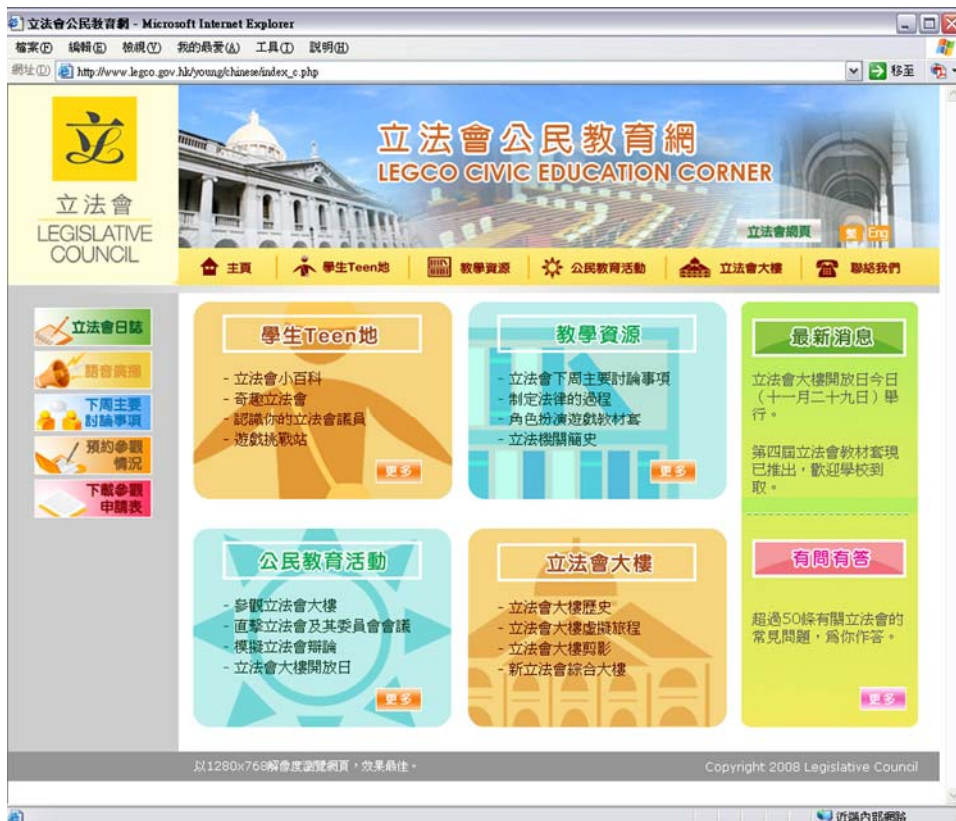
立法會公民教育網 - Microsoft Internet Explorer

檔案(F) 編輯(E) 檢視(V) 我的最愛(A) 工具(T) 說明(H)

網址(D) http://www.legco.gov.hk/young/chinese/index_c.php 移至

立法會
LEGISLATIVE COUNCIL

立法會公民教育網
LEGCO CIVIC EDUCATION CORNER

立法會網頁 繁 Eng

主頁 學生Teen地 教學資源 公民教育活動 立法會大樓 聯絡我們

立法會日誌
語音廣播
下周主要討論事項
預約參觀情況
下載參觀申請表

學生Teen地
- 立法會小百科
- 奇趣立法會
- 認識你的立法會議員
- 遊戲挑戰站
更多

教學資源
- 立法會下周主要討論事項
- 制定法律的過程
- 角色扮演遊戲教材套
- 立法機關簡史
更多

最新消息
立法會大樓開放日今日（十一月二十九日）舉行。

第四屆立法會教材套現已推出，歡迎學校到取。

公民教育活動
- 參觀立法會大樓
- 直擊立法會及其委員會會議
- 模擬立法會辯論
- 立法會大樓開放日
更多

立法會大樓
- 立法會大樓歷史
- 立法會大樓虛擬旅程
- 立法會大樓剪影
- 新立法會綜合大樓

有問有答
超過50條有關立法會的常見問題，為你作答。
更多

以1280x768解像度瀏覽網頁，效果最佳。
Copyright 2008 Legislative Council

近端內部網路